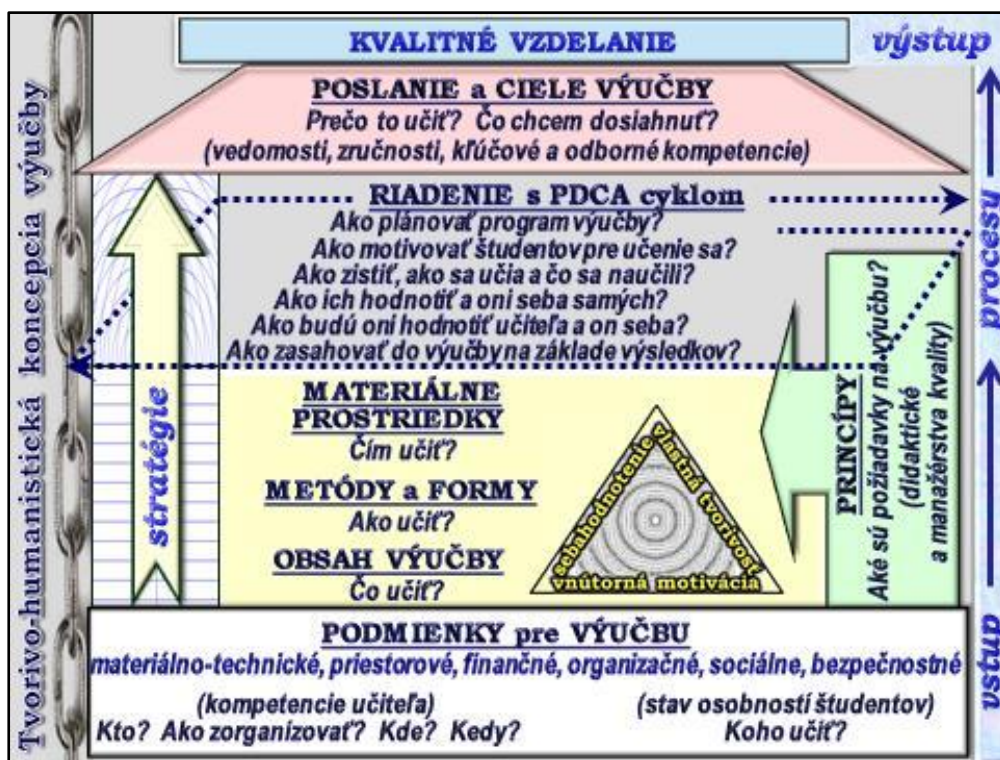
KVALITNÉ VZDELANIE

výstup

POSLANIE a CIELE VÝUČBY
Prečo to učiť? Čo chcem dosiahnuť?
(vedomosti, zručnosti, kľúčové a odborné kompetencie)

Tvorivo-humanistická koncepcia výučby

RIADENIE s PDCA cyklom
Ako plánovať program výučby?
Ako motivovať študentov pre učenie sa?
Ako zistiť, ako sa učia a čo sa naučili?
Ako ich hodnotiť a oni seba samých?
Ako budú oni hodnotiť učiteľa a on seba?
Ako zasahovať do výučbyna základe výsledkov?

procesy

stratégie

MATERIÁLNE PROSTRIEDKY
Čím učiť?

METÓDY a FORMY
Ako učiť?

OBSAH VÝUČBY
Čo učiť?

sebahodnotenie vlastná tvorivosť
vnútorná motivácia

PRINCÍPY
Aké sú požiadavky na výučbu?
(didaktické a manažérstva kvality)

PODMIENKY pre VÝUČBU
materiálno-technické, priestorové, finančné, organizačné, sociálne, bezpečnostné
(kompetencie učiteľa)
Kto? Ako zorganizovať? Kde? Kedy?
(stav osobností študentov)
Koho učiť?

vstup